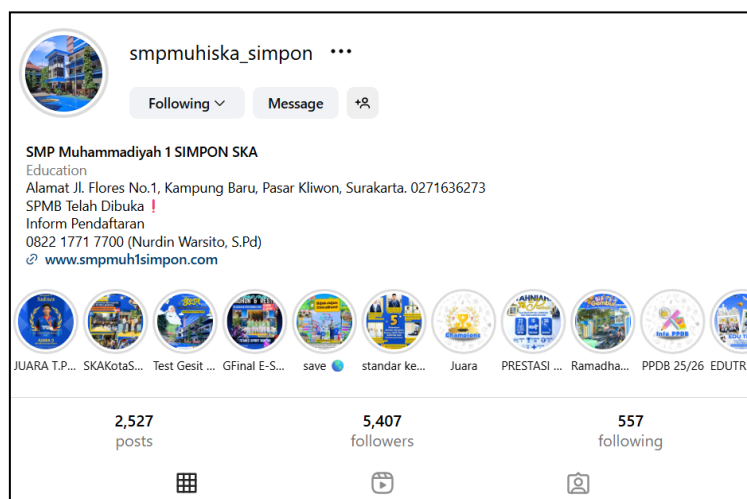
smpmuhiska_simpon •••

Following Message

SMP Muhammadiyah 1 SIMPON SKA
Education
Alamat Jl. Flores No.1, Kampung Baru, Pasar Kliwon, Surakarta. 0271636273
SPMB Telah Dibuka❗
Inform Pendaftaran
0822 1771 7700 (Nurdin Warsito, S.Pd)
www.smpmuh1simpon.com

JUARA T.P... SKAKotaS... Test Gesit ... GFinal E-S... save 🌏 standar ke... Juara PRESTASI ... Ramadha... PPDB 25/26 EDUTR

2,527 posts
5,407 followers
557 following